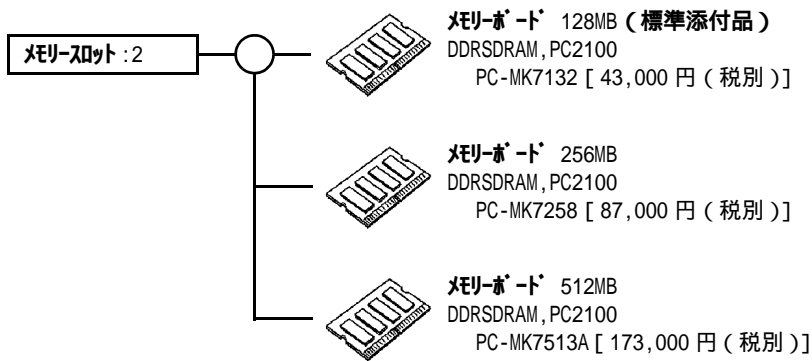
メモリースロット：2

メモリーボード 128MB（標準添付品）
DDRSDRAM,PC2100
PC-MK7132［43,000円（税別）］

メモリーボード 256MB
DDRSDRAM,PC2100
PC-MK7258［87,000円（税別）］

メモリーボード 512MB
DDRSDRAM,PC2100
PC-MK7513A［173,000円（税別）］